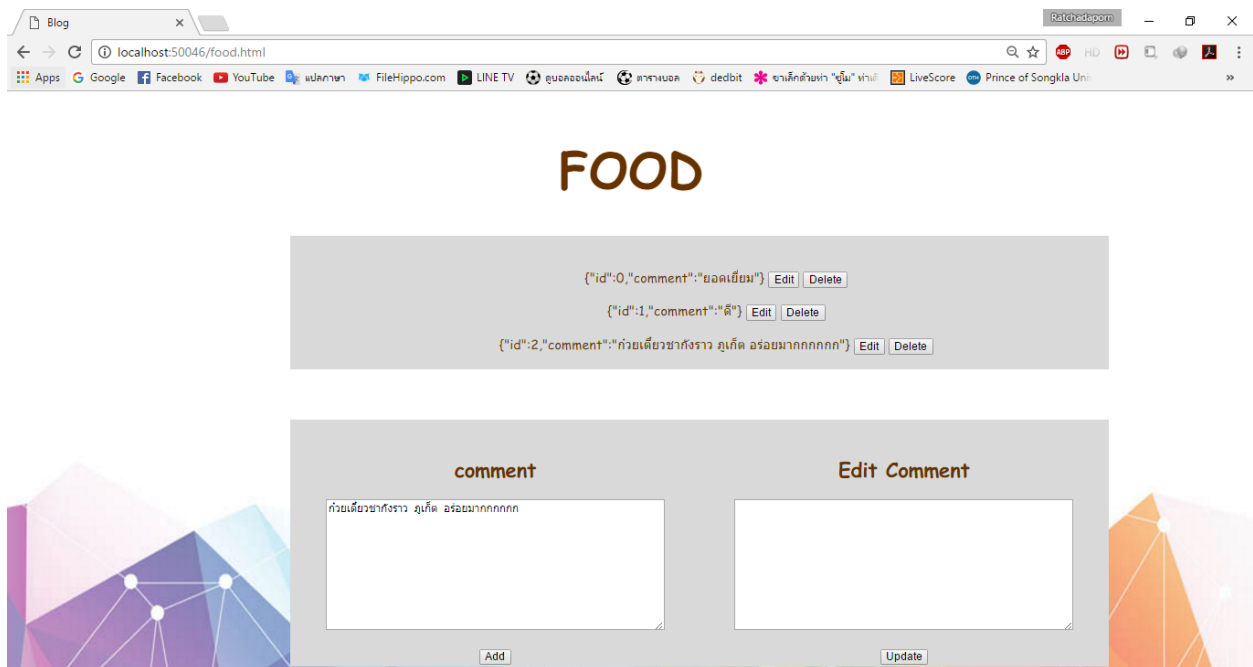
Blog
Ratchadaporn
localhost:50046/food.html
Apps Google Facebook YouTube แปลภาษา FileHippo.com LINE TV ดูบอลออนไลน์ ตารางบอล dedbit ขาเล็กด้วยท่า "ยู้ม" ท่าเด้ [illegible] LiveScore Prince of Songkla Uni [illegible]

FOOD

{"id":0,"comment":"ยอดเยี่ยม"} Edit Delete
{"id":1,"comment":"ดี"} Edit Delete
{"id":2,"comment":"ก๋วยเตี๋ยวชากังราว ภูเก็ต อร่อยมากกกกกก"} Edit Delete

comment
ก๋วยเตี๋ยวชากังราว ภูเก็ต อร่อยมากกกกกก
Add

Edit Comment
Update